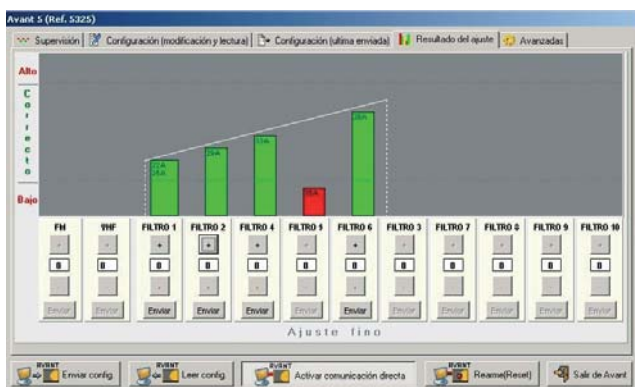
Avant 5 (Ref. 5325)

Supervisión | Configuración (modificación y lectura) | Configuración (ultima enviada) | Resultado del ajuste | Avanzadas

Alto

C
o
r
r
e
c
t
o

Bajo

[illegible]

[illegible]

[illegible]

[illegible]

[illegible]

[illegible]

| FM | VHF | FILTRO 1 | FILTRO 2 | FILTRO 4 | FILTRO 5 | FILTRO 6 | FILTRO 3 | FILTRO 7 | FILTRO 8 | FILTRO 9 | FILTRO 10 |
|---|---|---|---|---|---|---|---|---|---|---|---|
| + | + | + | + | + | + | + | + | + | + | + | + |
| 0 | 0 | 0 | 0 | 0 | 0 | 0 | 0 | 0 | 0 | 0 | 0 |
| - | - | - | - | - | - | - | - | - | - | - | - |
| Enviar | Enviar | Enviar | Enviar | Enviar | Enviar | Enviar | Enviar | Enviar | Enviar | Enviar | Enviar |

Ajuste fino

AVANT Enviar config. | AVANT Leer config. | AVANT Activar comunicación directa | AVANT Reame(Reset) | Salir de Avant